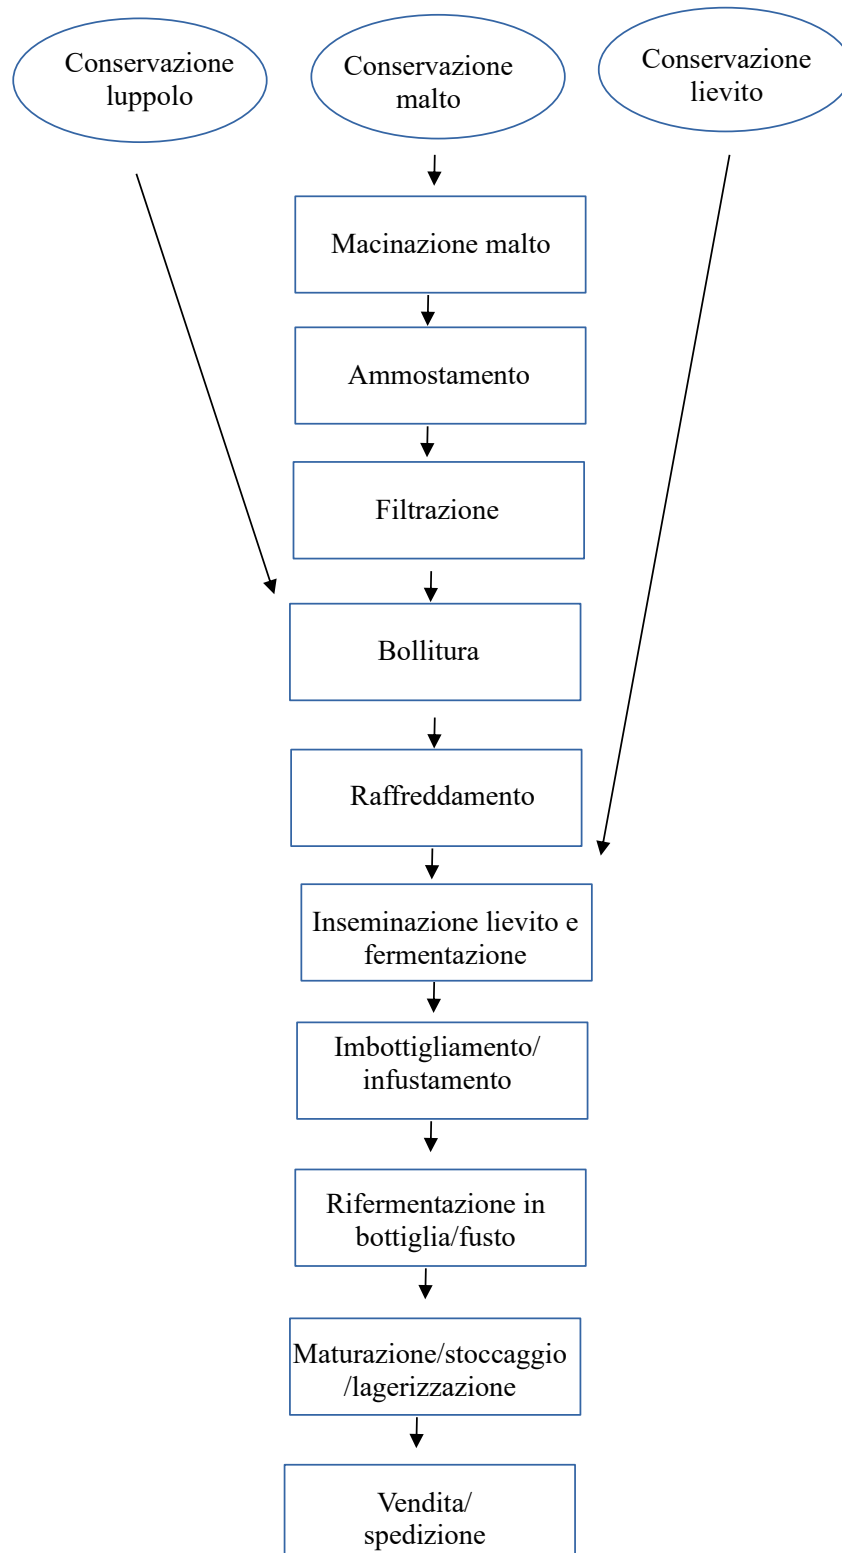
Conservazione luppolo

Conservazione malto

Conservazione lievito

Macinazione malto

Ammostamento

Filtrazione

Bollitura

Raffreddamento

Inseminazione lievito e fermentazione

Imbottigliamento/ infustamento

Rifermentazione in bottiglia/fusto

Maturazione/stoccaggio /lagerizzazione

Vendita/ spedizione